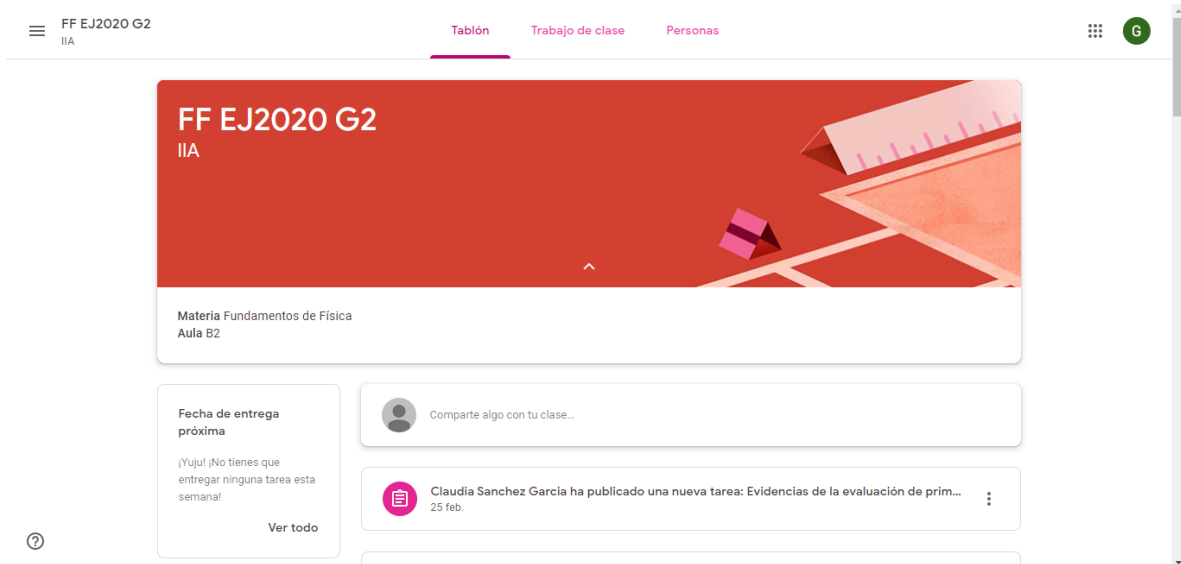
FF EJ2020 G2
IIA

Tablón Trabajo de clase Personas

G

FF EJ2020 G2
IIA

Materia Fundamentos de Física
Aula B2

Fecha de entrega próxima

¡Yuju! ¡No tienes que entregar ninguna tarea esta semana!

Ver todo

Comparte algo con tu clase...

Claudia Sanchez Garcia ha publicado una nueva tarea: Evidencias de la evaluación de prim...
25 feb.